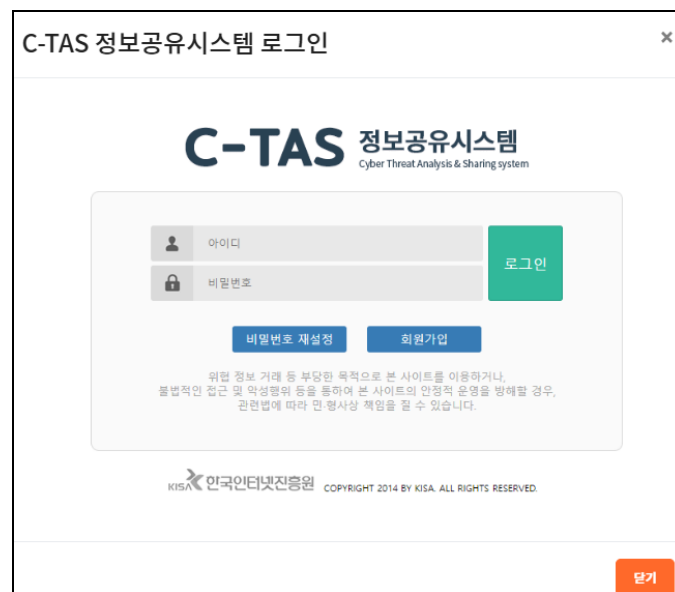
C-TAS 정보공유시스템 로그인

×

C-TAS 정보공유시스템
Cyber Threat Analysis & Sharing system

아이디

비밀번호

로그인

비밀번호 재설정

회원가입

위협 정보 거래 등 부당한 목적으로 본 사이트를 이용하거나, 불법적인 접근 및 악성행위 등을 통하여 본 사이트의 안정적 운영을 방해할 경우, 관련법에 따라 민·형사상 책임을 질 수 있습니다.

KISA 한국인터넷진흥원 COPYRIGHT 2014 BY KISA. ALL RIGHTS RESERVED.

닫기